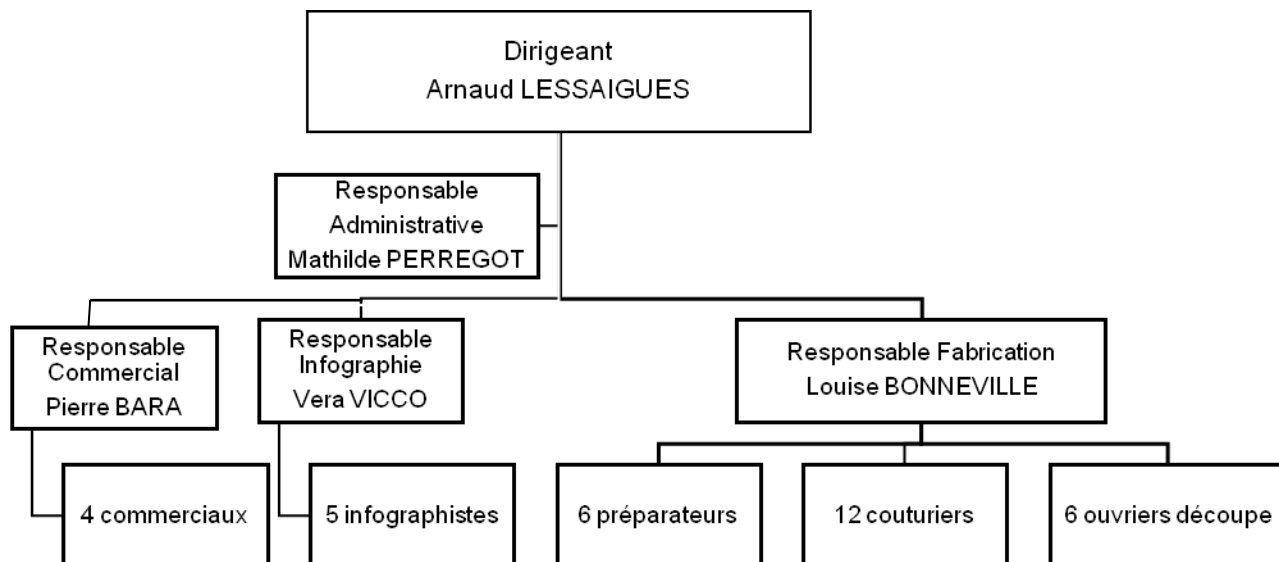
Dirigeant
Arnaud LESSAIGUES

Responsable
Administrative
Mathilde PERREGOT

Responsable
Commercial
Pierre BARA

Responsable
Infographie
Vera VICCO

Responsable Fabrication
Louise BONNEVILLE

4 commerciaux

5 infographistes

6 préparateurs

12 couturiers

6 ouvriers découpe